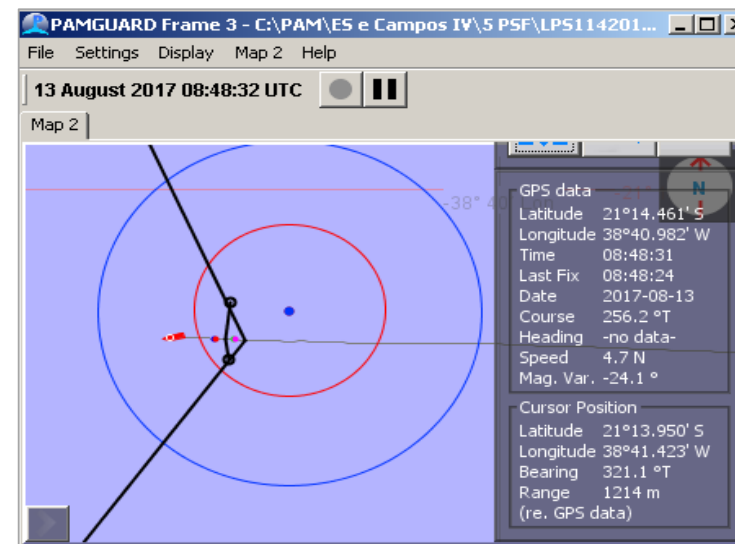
PAMGUARD Frame 3 - C:\PAM\ES e Campos IV\5 PSF\LPS114201...

File Settings Display Map 2 Help

13 August 2017 08:48:32 UTC

Map 2

-38° 40' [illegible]

N

GPS data
Latitude 21°14.461' S
Longitude 38°40.982' W
Time 08:48:31
Last Fix 08:48:24
Date 2017-08-13
Course 256.2 °T
Heading -no data-
Speed 4.7 N
Mag. Var. -24.1 °

Cursor Position
Latitude 21°13.950' S
Longitude 38°41.423' W
Bearing 321.1 °T
Range 1214 m
(re. GPS data)